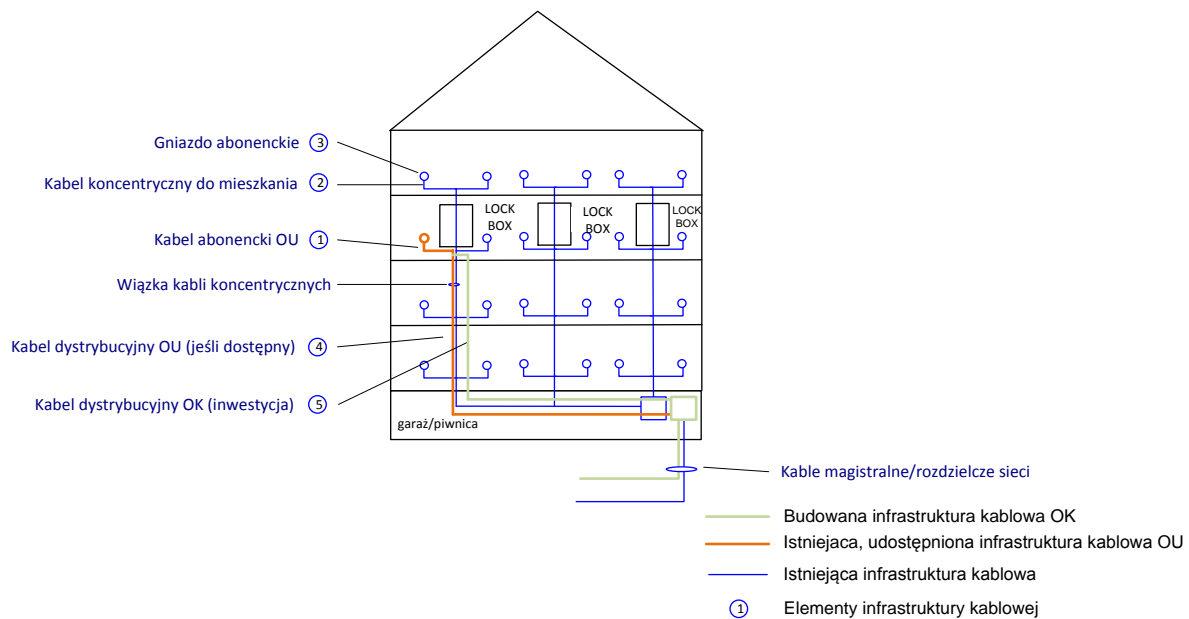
Gniazdo abonenckie ③

Kabel koncentryczny do mieszkania ②

Kabel abonencki OU ①

Wiązka kabli koncentrycznych

Kabel dystrybucyjny OU (jeśli dostępny) ④

Kabel dystrybucyjny OK (inwestycja) ⑤

LOCK BOX

LOCK BOX

LOCK BOX

garaż/piwnica

Kable magistralne/rozdzielcze sieci

Budowana infrastruktura kablowa OK

Istniejaca, udostępniona infrastruktura kablowa OU

Istniejąca infrastruktura kablowa

① Elementy infrastruktury kablowej